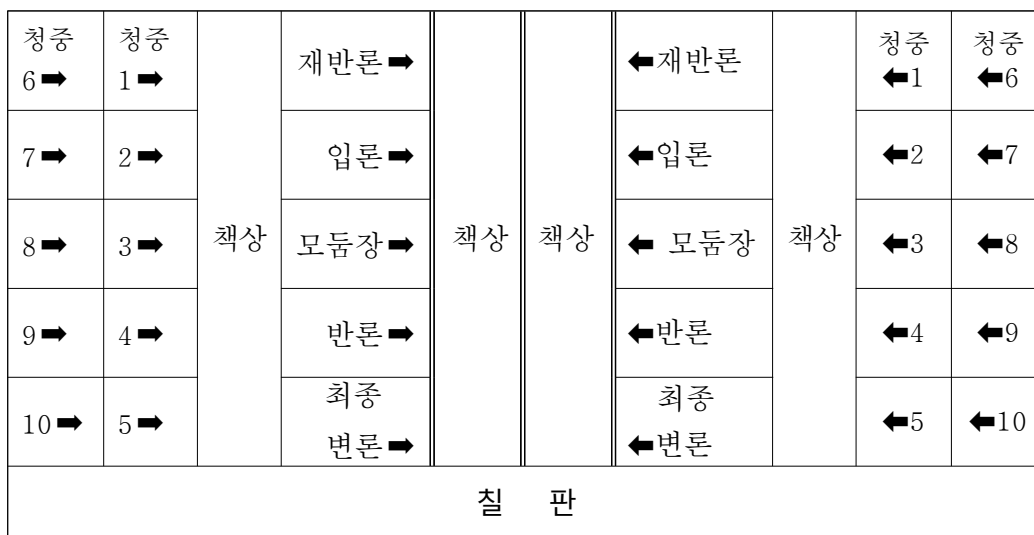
| 청중 6➡ | 청중 1➡ | 책상 | 재반론➡ | 책상 | 책상 | ⬅재반론 | 책상 | 청중 ⬅1 | 청중 ⬅6 |
|---|---|---|---|---|---|---|---|---|---|
| 7➡ | 2➡ | | 입론➡ | | | ⬅입론 | | ⬅2 | ⬅7 |
| 8➡ | 3➡ | | 모둠장➡ | | | ⬅ 모둠장 | | ⬅3 | ⬅8 |
| 9➡ | 4➡ | | 반론➡ | | | ⬅반론 | | ⬅4 | ⬅9 |
| 10➡ | 5➡ | | 최종 변론➡ | | | 최종 ⬅변론 | | ⬅5 | ⬅10 |

칠 판